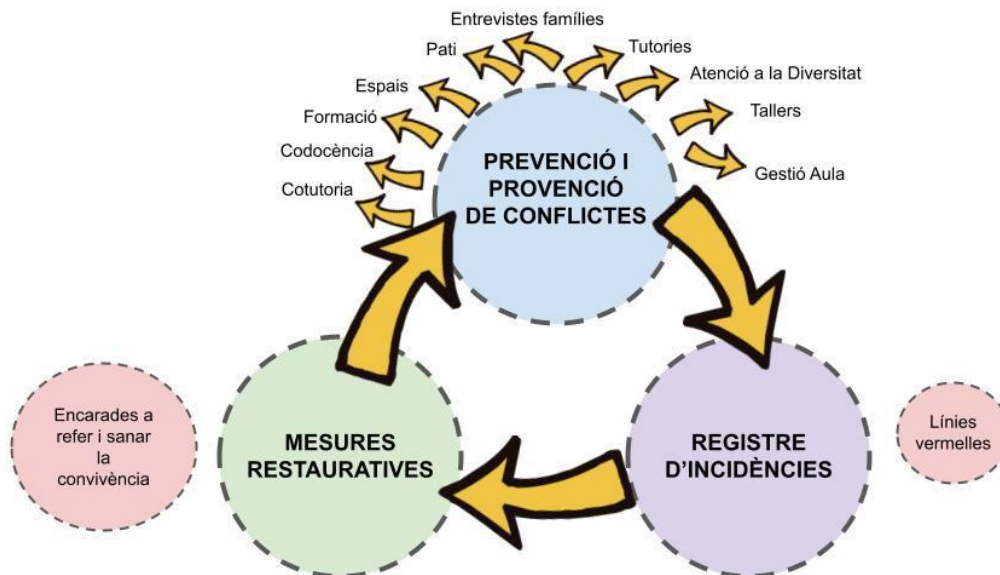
Entrevistes famílies
Pati
Tutories
Espais
Atenció a la Diversitat
Formació
Tallers
Codocència
Gestió Aula
Cotutoria

PREVENCIÓ I PROVENCIÓ DE CONFLICTES

Encarades a refer i sanar la convivència

MESURES RESTAURATIVES

REGISTRE D'INCIDÈNCIES

Línies vermelles